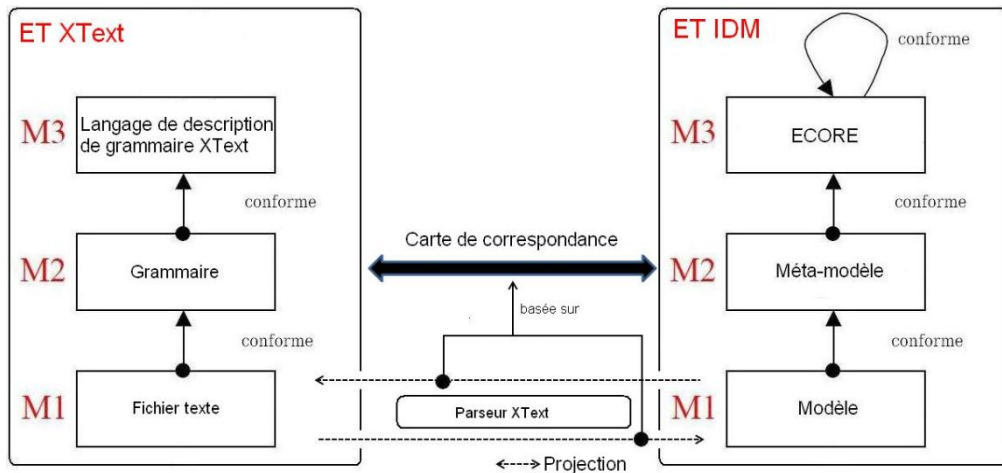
ET XText

M3 Langage de description de grammaire XText

conforme

M2 Grammaire

conforme

M1 Fichier texte

Carte de correspondance

basée sur

Parseur XText

<-----> Projection

ET IDM

conforme

M3 ECORE

conforme

M2 Méta-modèle

conforme

M1 Modèle